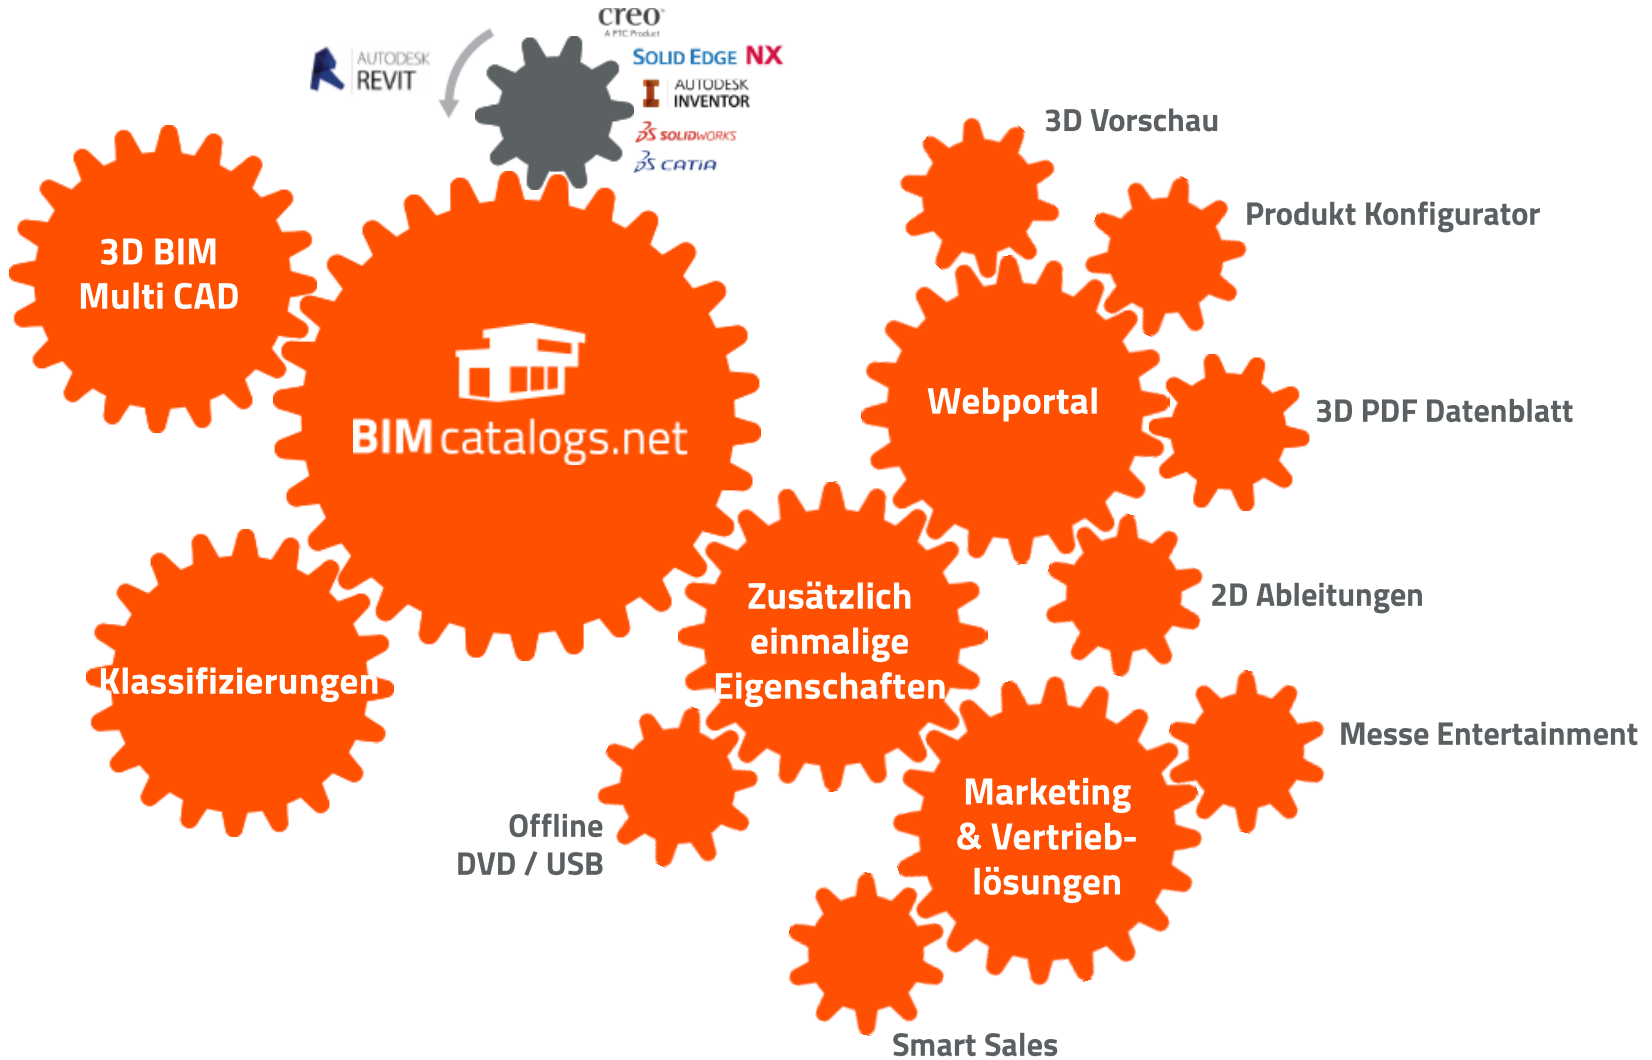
creo
A PTC Product

AUTODESK
REVIT

SOLID EDGE NX

AUTODESK
INVENTOR

SOLIDWORKS

CATIA

3D Vorschau

Produkt Konfigurator

3D BIM
Multi CAD

BIMcatalogs.net

Webportal

3D PDF Datenblatt

2D Ableitungen

Zusätzlich
einmalige
Eigenschaften

Klassifizierungen

Messe Entertainment

Marketing
& Vertrieb-
lösungen

Offline
DVD / USB

Smart Sales